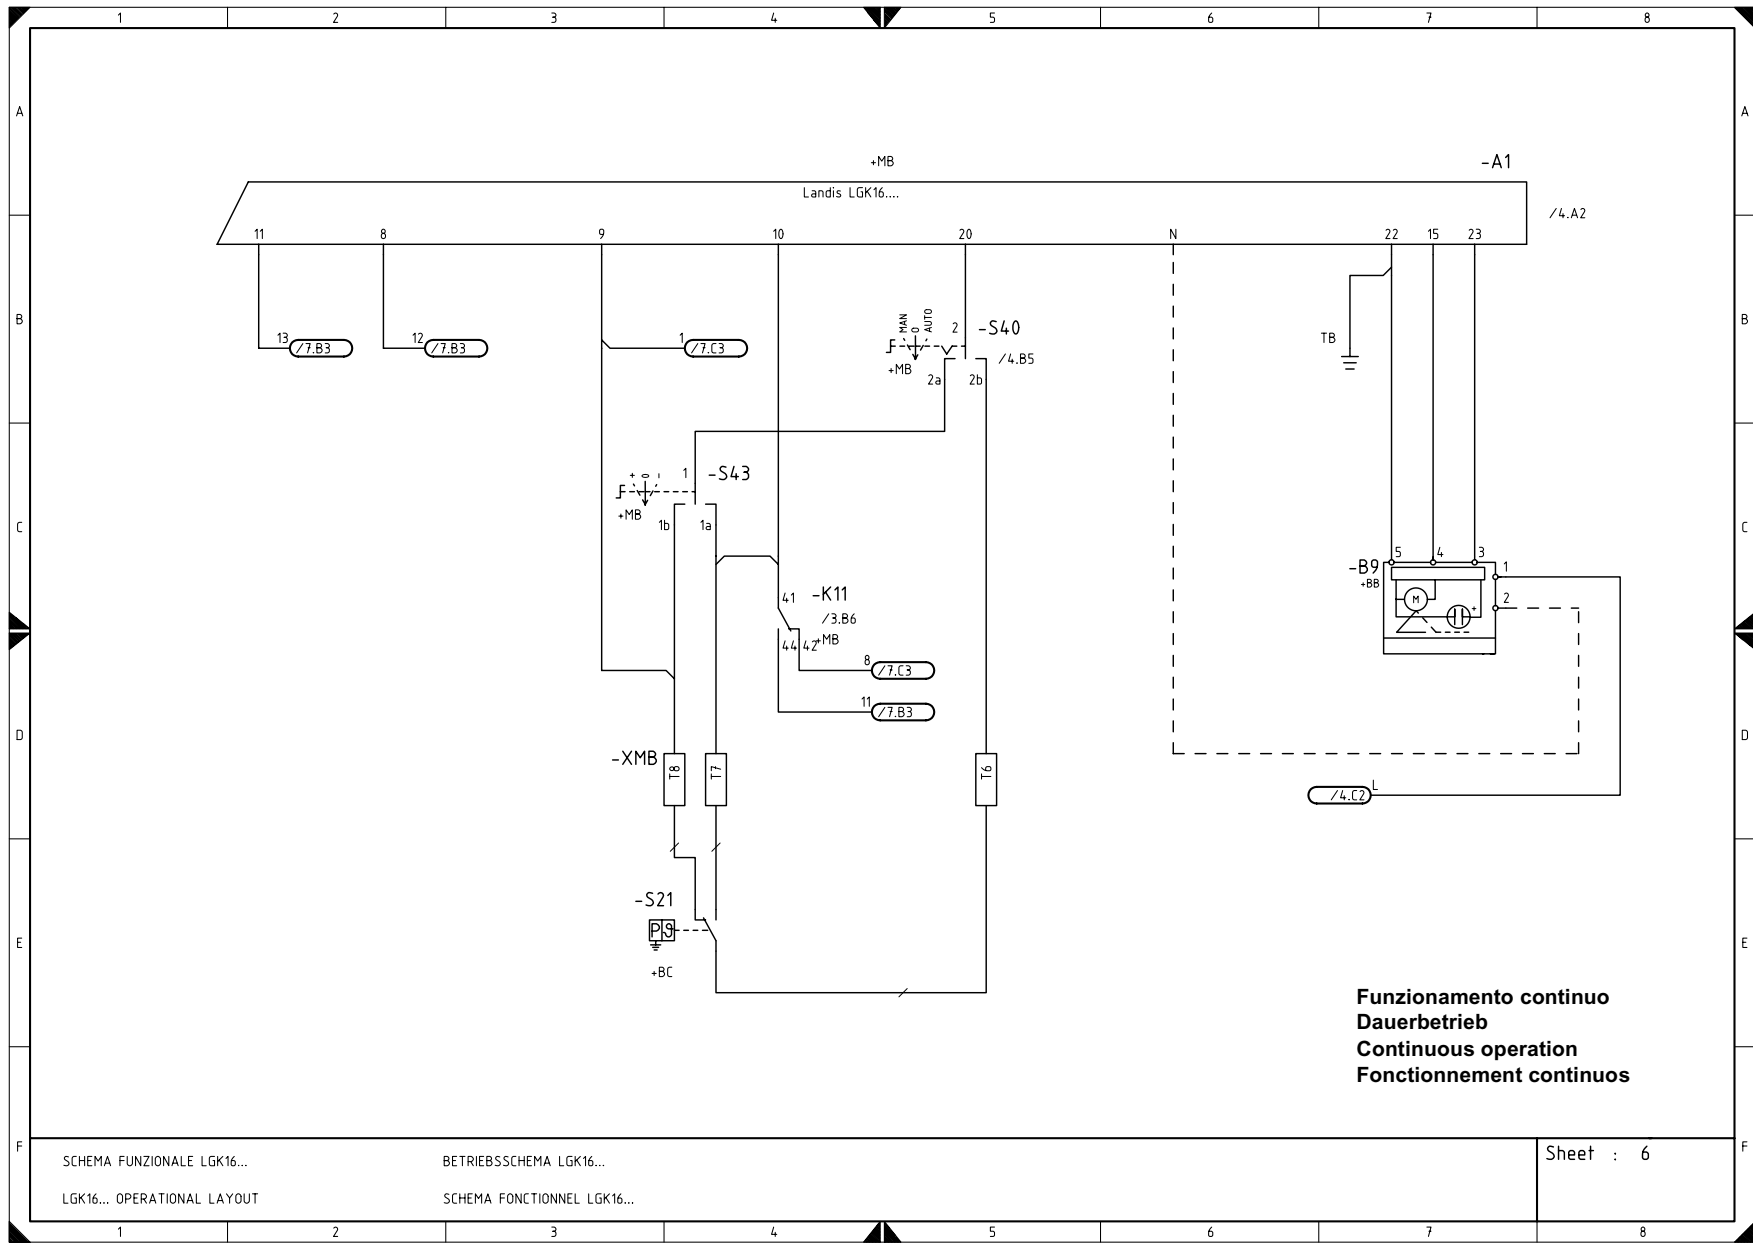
1 2 3 4 5 6 7 8

A
B
C
D
E
F

+MB
-A1
Landis LGK16....
/4.A2
11 8 9 10 20 N 22 15 23

13 /7.B3
12 /7.B3
1 /7.C3

MAN 0 AUTO
2 -S40
+MB
2a 2b
/4.B5

TB

+ 0 -
1 -S43
+MB
1b 1a

41 -K11
/3.B6
44 42 +MB
8 /7.C3
11 /7.B3

-B9
+BB
5 4 3
1
2
M

-XMB
T8 T7 T6

/4.C2
L

-S21
P
+BC

**Funzionamento continuo**
**Dauerbetrieb**
**Continuous operation**
**Fonctionnement continuos**

SCHEMA FUNZIONALE LGK16...
BETRIEBSSCHEMA LGK16...
LGK16... OPERATIONAL LAYOUT
SCHEMA FONCTIONNEL LGK16...
Sheet : 6

1 2 3 4 5 6 7 8